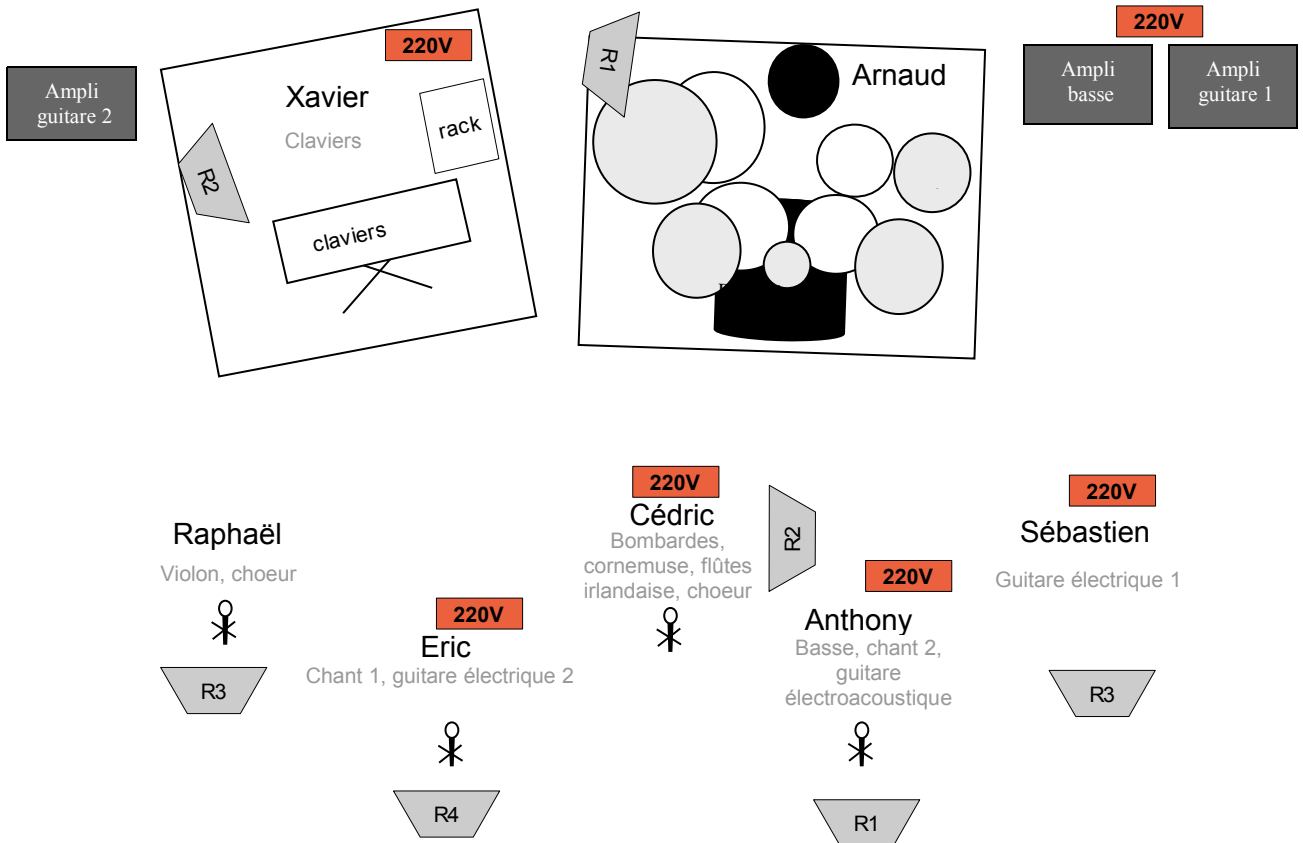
Ampli guitare 2

220V

Xavier

Claviers

rack

R2

claviers

R1

Arnaud

220V

Ampli basse

Ampli guitare 1

220V

Cédric

Bombardes, cornemuse, flûtes irlandaise, choeur

R2

220V

Sébastien

Guitare électrique 1

Raphaël

Violon, choeur

220V

Eric

Chant 1, guitare électrique 2

220V

Anthony

Basse, chant 2, guitare électroacoustique

R3

R3

R4

R1